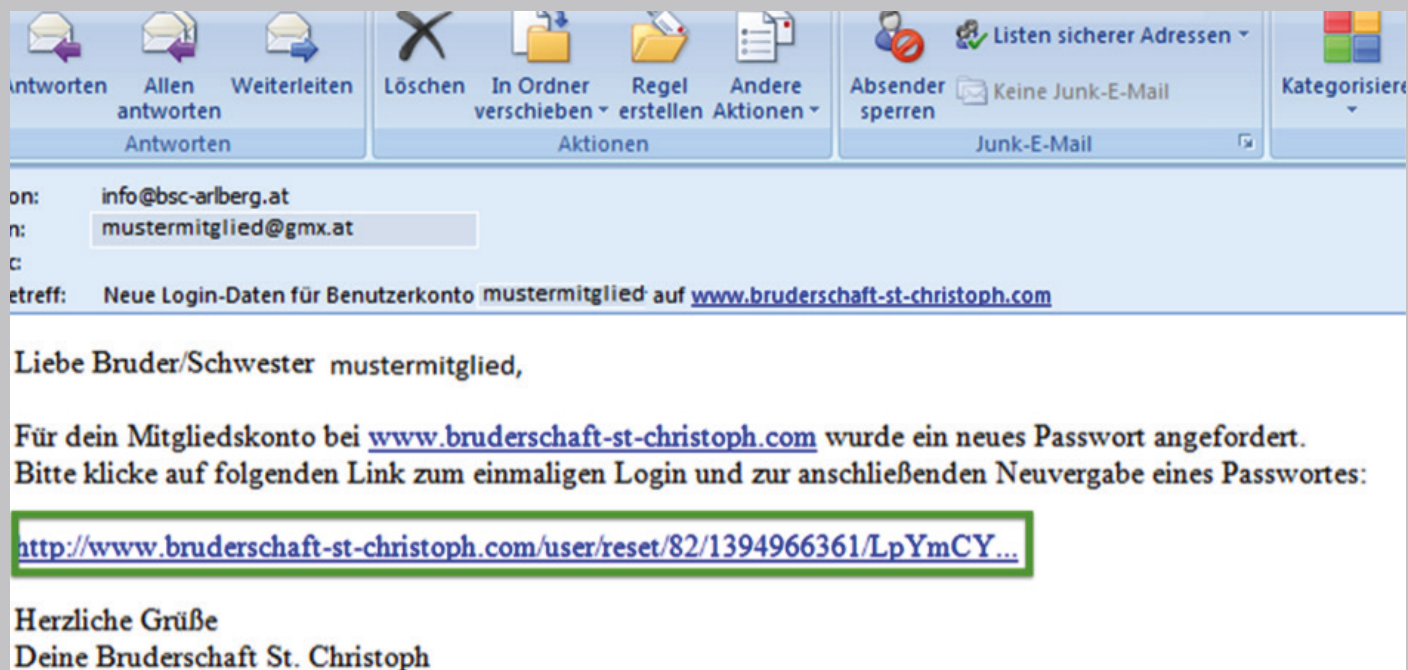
ntworten Allen antworten Weiterleiten
Antworten

Löschen In Ordner verschieben Regel erstellen Andere Aktionen
Aktionen

Absender sperren Listen sicherer Adressen Keine Junk-E-Mail
Junk-E-Mail

Kategorisiere

on: info@bsc-arlberg.at
n: mustermitglied@gmx.at
c:
etreff: Neue Login-Daten für Benutzerkonto mustermitglied auf www.bruderschaft-st-christoph.com

Liebe Bruder/Schwester mustermitglied,

Für dein Mitgliedskonto bei www.bruderschaft-st-christoph.com wurde ein neues Passwort angefordert. Bitte klicke auf folgenden Link zum einmaligen Login und zur anschließenden Neuvergabe eines Passwortes:

http://www.bruderschaft-st-christoph.com/user/reset/82/1394966361/LpYmCY...

Herzliche Grüße
Deine Bruderschaft St. Christoph